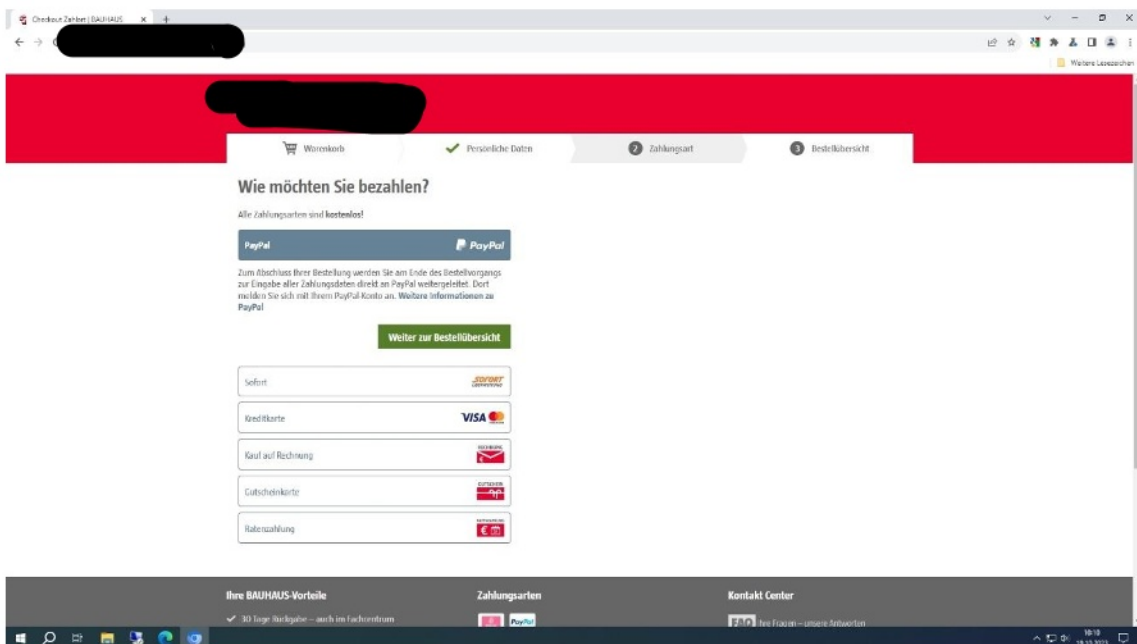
Checkout Zahlen | BAUHAUS

Weitere Lesezeichen

Warenkorb
Persönliche Daten
2 Zahlungsart
3 Bestellübersicht

Wie möchten Sie bezahlen?

Alle Zahlungsarten sind kostenlos!

PayPal
PayPal

Zum Abschluss Ihrer Bestellung werden Sie am Ende des Bestellvorgangs zur Eingabe aller Zahlungsdaten direkt an PayPal weitergeleitet. Dort melden Sie sich mit Ihrem PayPal Konto an. Weitere Informationen zu PayPal

Weiter zur Bestellübersicht

Sofort
SOFORT

Kreditkarte
VISA

Kauf auf Rechnung

Gutscheinkarte

Ratenzahlung

Ihre BAUHAUS-Vorteile
30 Tage Rückgabe – auch im Fachcentrum

Zahlungsarten
PayPal

Kontakt Center
FAQ Ihre Fragen – unsere Antworten

10:10